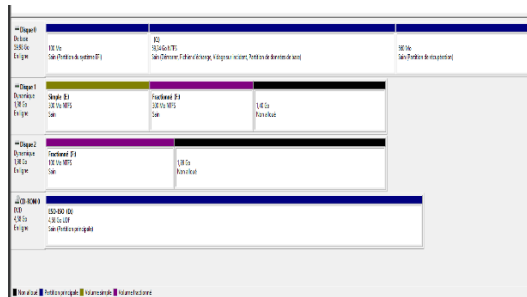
Disque 0
De base
59,50 Go
En ligne

100 Mo
Sain (Partition du système EFI)

(C:)
58,34 Go NTFS
Sain (Démarrer, Fichier d'échange, Vidage sur incident, Partition de données de base)

960 Mo
Sain (Partition de récupération)

Disque 1
Dynamique
1,00 Go
En ligne

Simple (E:)
330 Mo NTFS
Sain

Fractionné (F:)
330 Mo NTFS
Sain

(?) 
1,40 Go
Non alloué

Disque 2
Dynamique
1,00 Go
En ligne

Fractionné (F:)
100 Mo NTFS
Sain

1,00 Go
Non alloué

CD-ROM 0
DVD
4,38 Go
En ligne

ESD-ISO (D:)
4,38 Go UDF
Sain (Partition principale)

Non alloué Partition principale Volume simple Volume fractionné